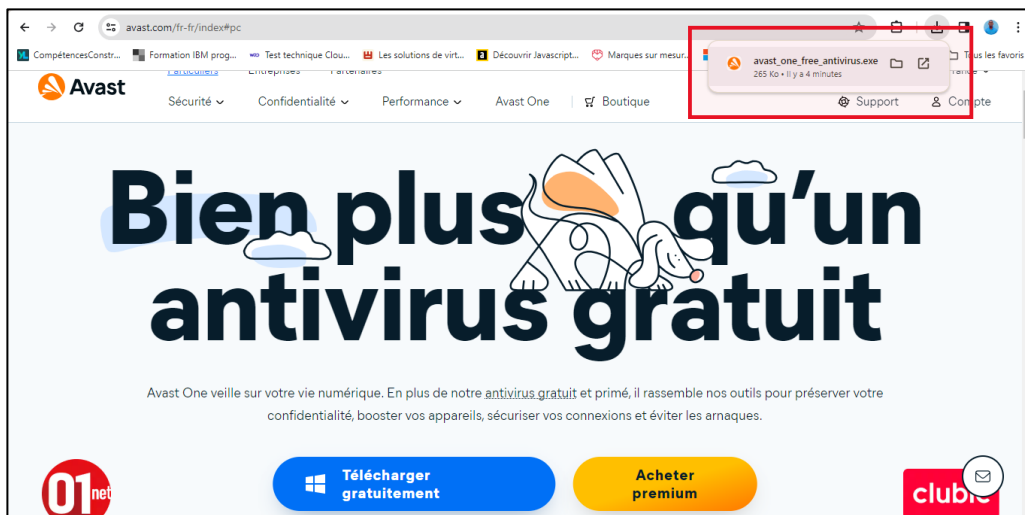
avast.com/fr-fr/index#pc

CompétencesConstr... Formation IBM prog... Test technique Clou... Les solutions de virt... Découvrir Javascript... Marques sur mesur... Tous les favoris

avast_one_free_antivirus.exe
265 Ko • Il y a 4 minutes

Avast

Particuliers Entreprises Partenaires

Sécurité Confidentialité Performance Avast One Boutique Support Compte

Bien plus qu'un antivirus gratuit

Avast One veille sur votre vie numérique. En plus de notre antivirus gratuit et primé, il rassemble nos outils pour préserver votre confidentialité, booster vos appareils, sécuriser vos connexions et éviter les arnaques.

Télécharger gratuitement

Acheter premium

01net

clubic